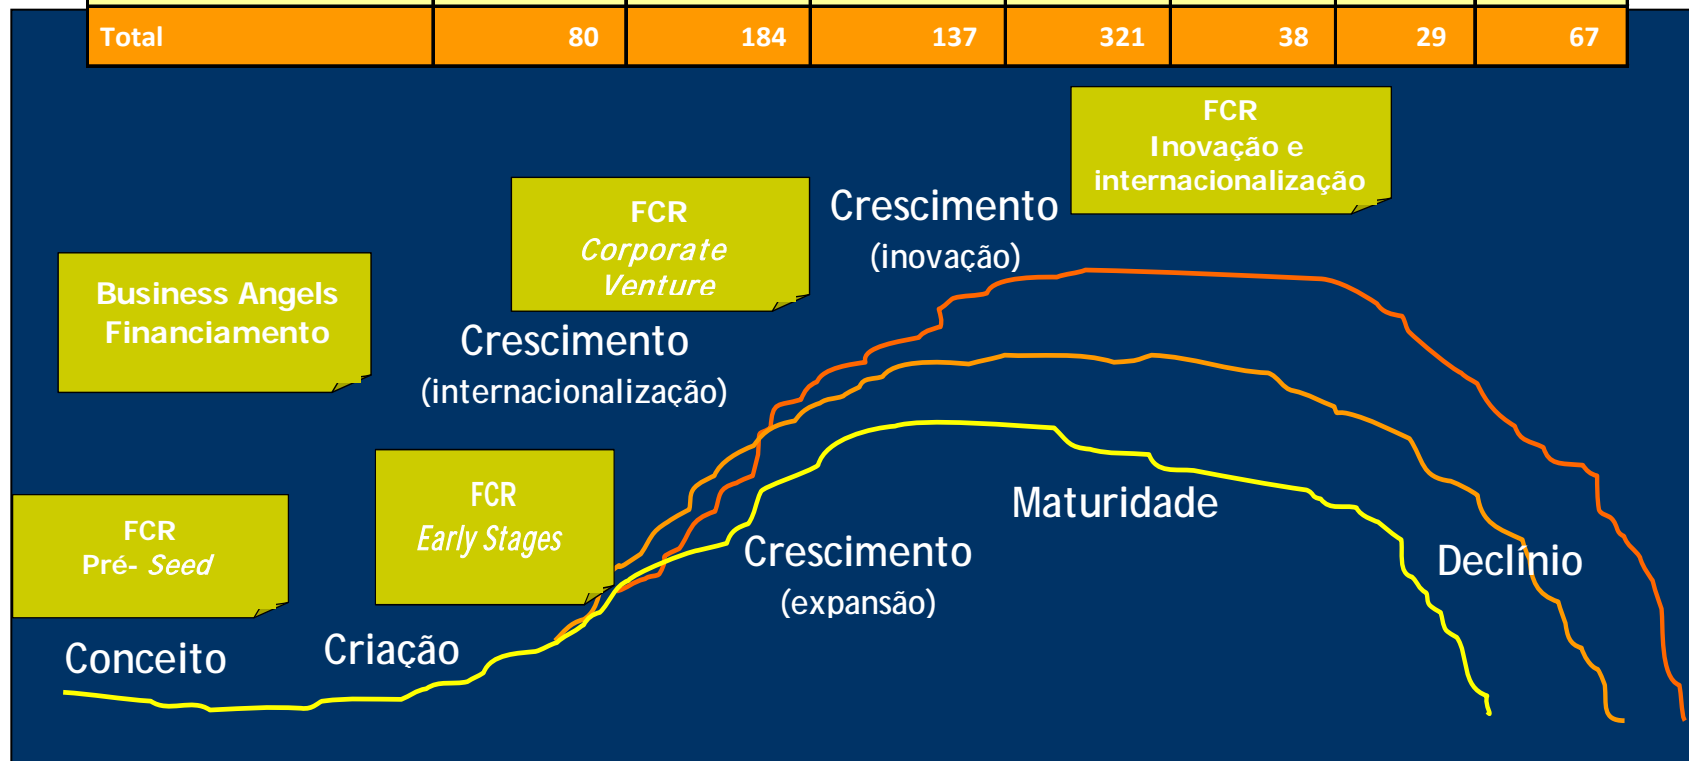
| Total | 80 | 184 | 137 | 321 | 38 | 29 | 67 |
|---|---|---|---|---|---|---|---|

FCR
Inovação e internacionalização

FCR
*Corporate Venture*

Crescimento
(inovação)

Business Angels
Financiamento

Crescimento
(internacionalização)

FCR
*Early Stages*

FCR
Pré- *Seed*

Crescimento
(expansão)

Maturidade

Declínio

Conceito

Criação